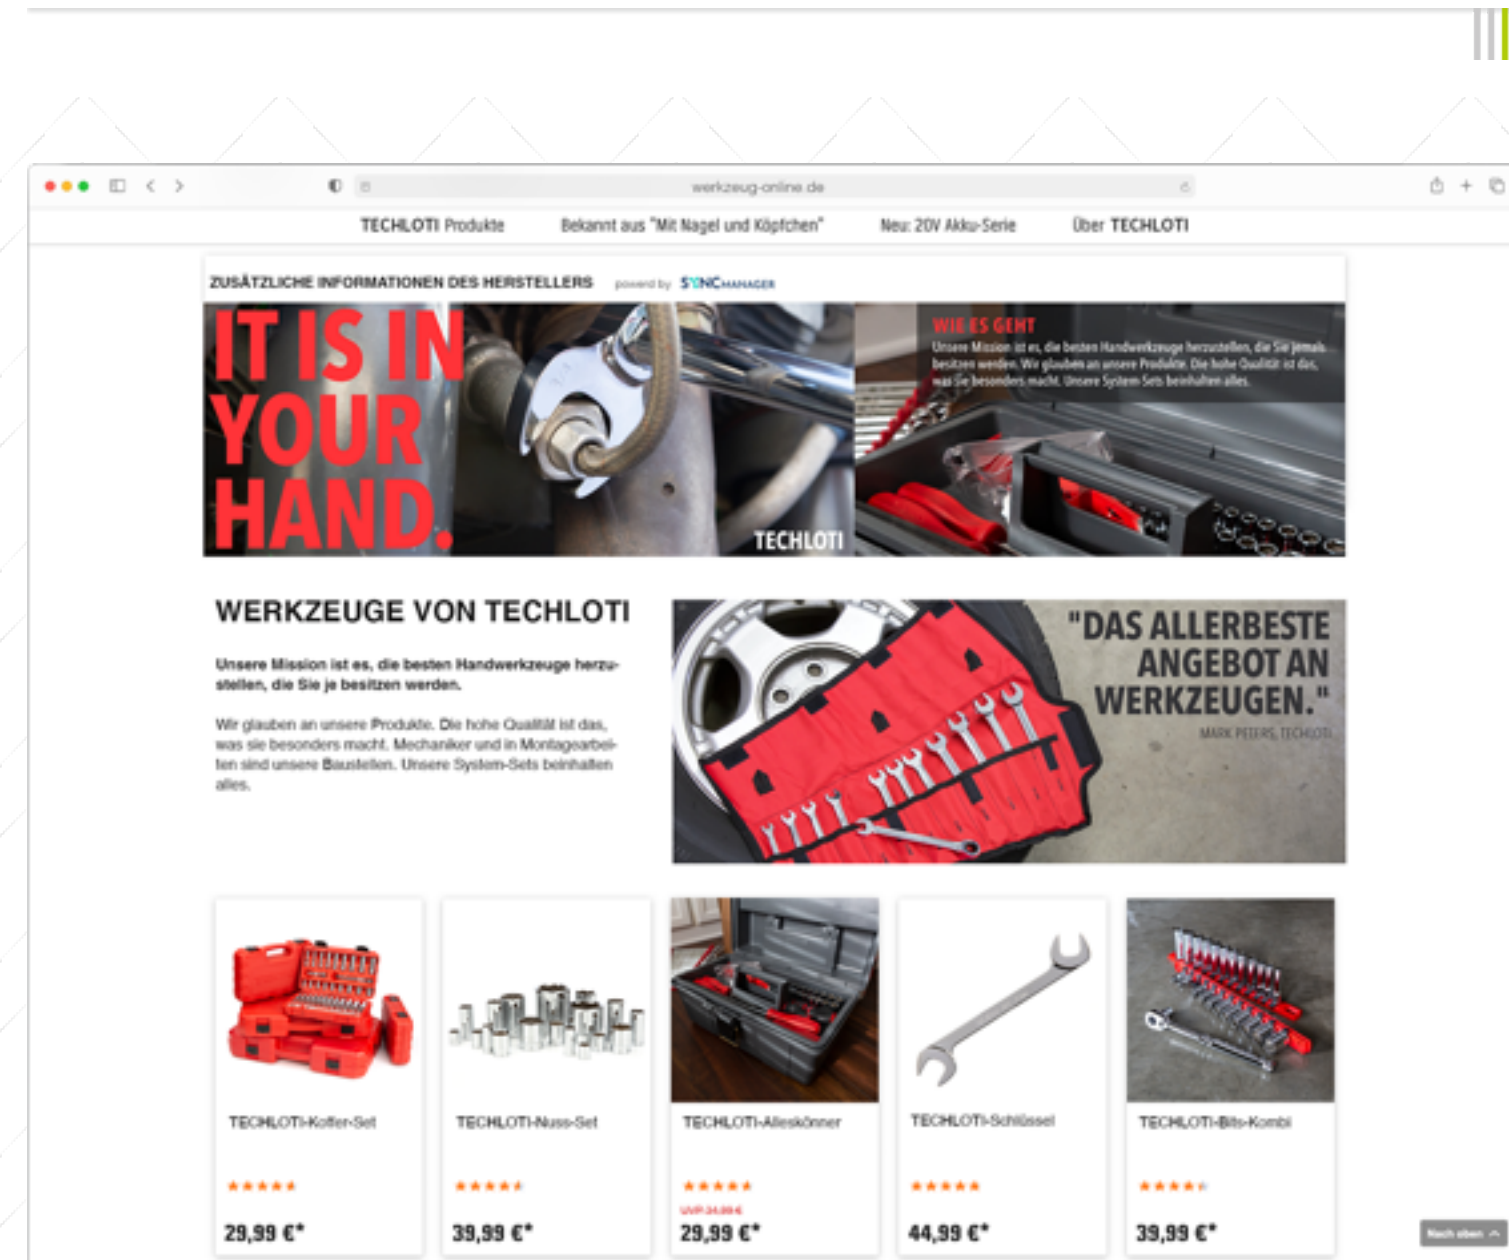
werkzeug-online.de

TECHLOTI Produkte | Bekannt aus "Mit Nagel und Köpfchen" | Neu: 20V Akku-Serie | Über TECHLOTI

ZUSÄTZLICHE INFORMATIONEN DES HERSTELLERS powered by SYNCMANAGER

IT IS IN YOUR HAND.

TECHLOTI

WIE ES GEHT

Unsere Mission ist es, die besten Handwerkzeuge herzustellen, die Sie jemals besitzen werden. Wir glauben an unsere Produkte. Die hohe Qualität ist das, was Sie besonders macht. Unsere System-Sets beinhalten alles.

WERKZEUGE VON TECHLOTI

Unsere Mission ist es, die besten Handwerkzeuge herzustellen, die Sie je besitzen werden.

Wir glauben an unsere Produkte. Die hohe Qualität ist das, was sie besonders macht. Mechaniker und in Montagearbeiten sind unsere Baustellen. Unsere System-Sets beinhalten alles.

"DAS ALLERBESTE ANGEBOT AN WERKZEUGEN."

MARK PETERS, TECHLOTI

TECHLOTI-Koffer-Set
29,99 €*

TECHLOTI-Nuss-Set
39,99 €*

TECHLOTI-Alleskönner
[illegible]
29,99 €*

TECHLOTI-Schlüssel
44,99 €*

TECHLOTI-Bits-Kombi
39,99 €*

Nach oben